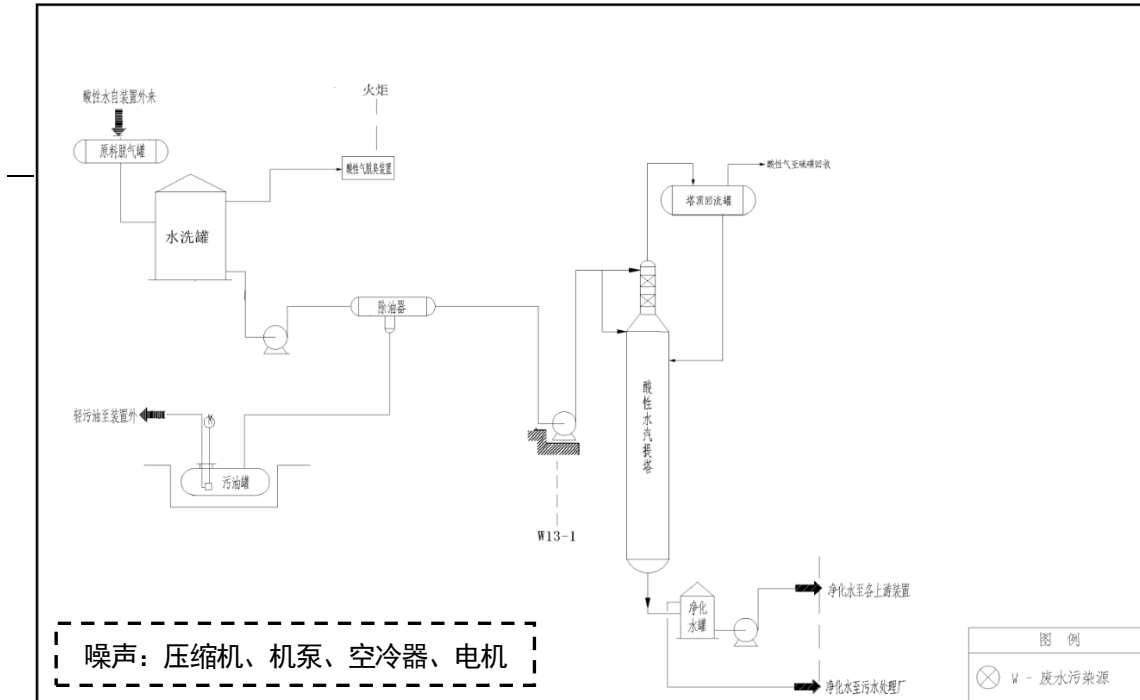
酸性水自装置外来

原料脱气罐

火炬

酸性气脱臭装置

水洗罐

酸性气至硫磺回收

塔顶回流罐

除油器

酸性水汽提塔

轻污油至装置外

污油罐

W13-1

净化水罐

净化水至各上游装置

净化水至污水处理厂

噪声：压缩机、机泵、空冷器、电机

图 例

W - 废水污染源